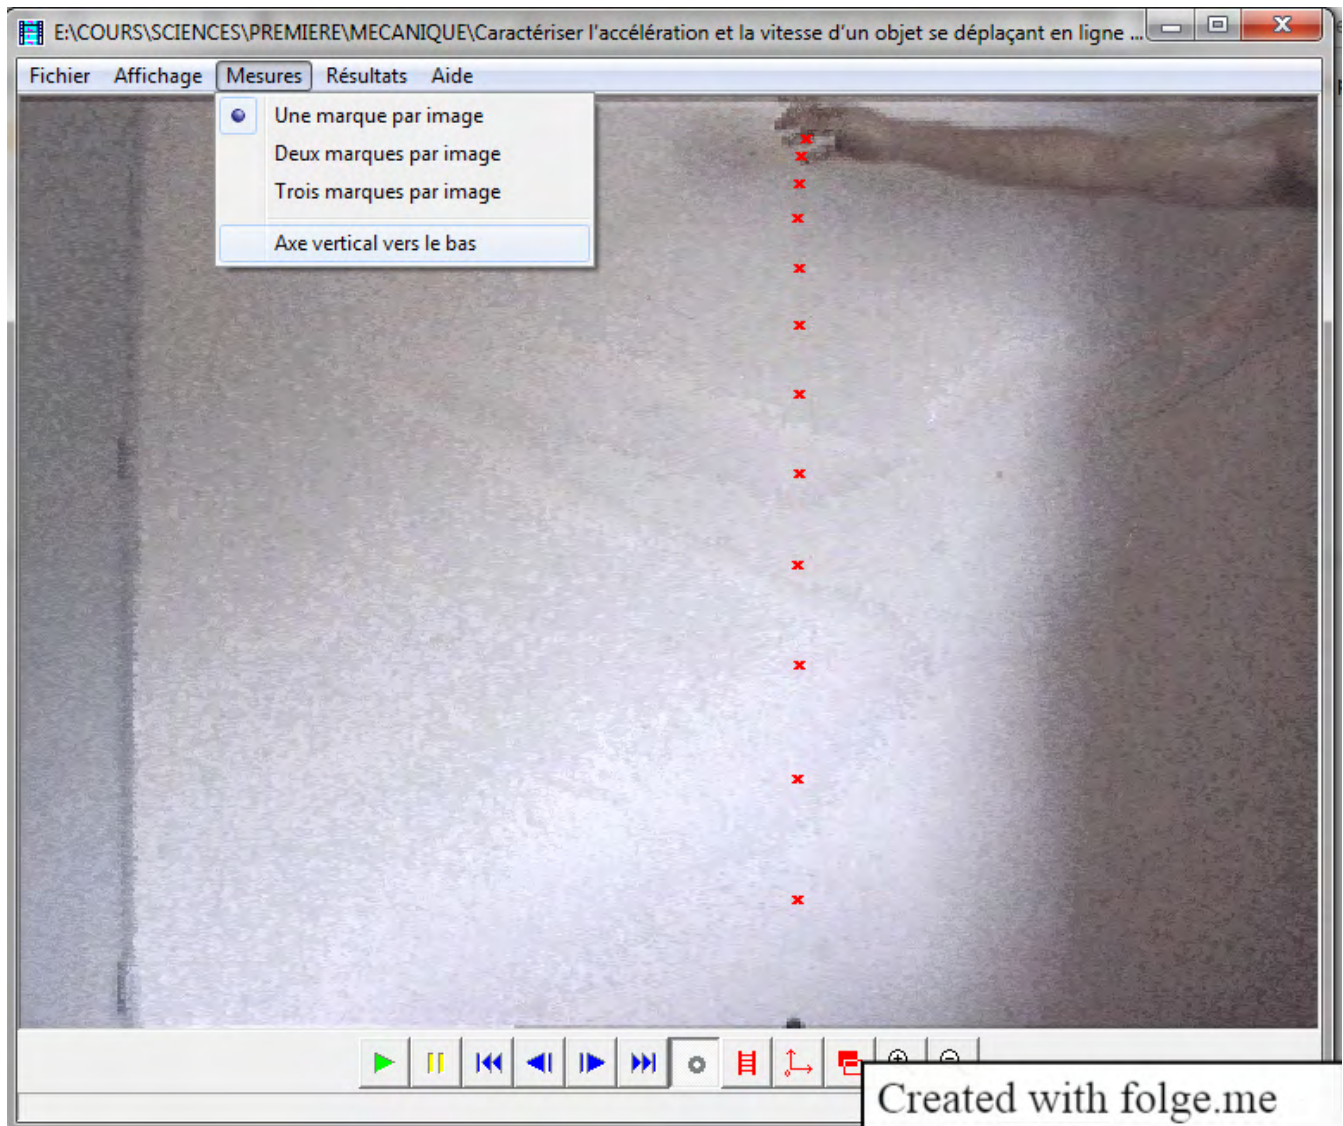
E:\COURS\SCIENCES\PREMIERE\MECANIQUE\Caractériser l'accélération et la vitesse d'un objet se déplaçant en ligne ...

Fichier Affichage Mesures Résultats Aide

Une marque par image
Deux marques par image
Trois marques par image
Axe vertical vers le bas

Created with folge.me